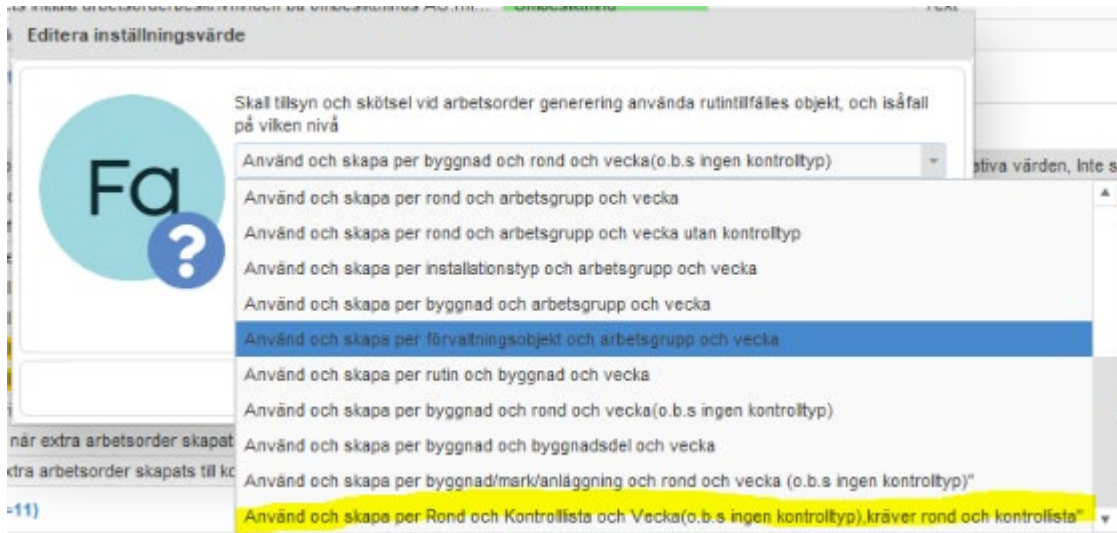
Editera inställningsvärde

Fa

Skall tillsyn och skötsel vid arbetsorder generering använda rutintillfälles objekt, och isåfall på viken nivå

Använd och skapa per byggnad och rond och vecka(o.b.s ingen kontrolltyp)

Använd och skapa per rond och arbetsgrupp och vecka
Använd och skapa per rond och arbetsgrupp och vecka utan kontrolltyp
Använd och skapa per installationstyp och arbetsgrupp och vecka
Använd och skapa per byggnad och arbetsgrupp och vecka
Använd och skapa per förvaltningsobjekt och arbetsgrupp och vecka
Använd och skapa per rutin och byggnad och vecka
Använd och skapa per byggnad och rond och vecka(o.b.s ingen kontrolltyp)
Använd och skapa per byggnad och byggnadsdel och vecka
Använd och skapa per byggnad/mark/anläggning och rond och vecka (o.b.s ingen kontrolltyp)"
Använd och skapa per Rond och Kontrollista och Vecka(o.b.s ingen kontrolltyp),kräver rond och kontrollista"

tiva värden, Inte s
när extra arbetsorder skapat
xtra arbetsorder skapats till ko
=11)